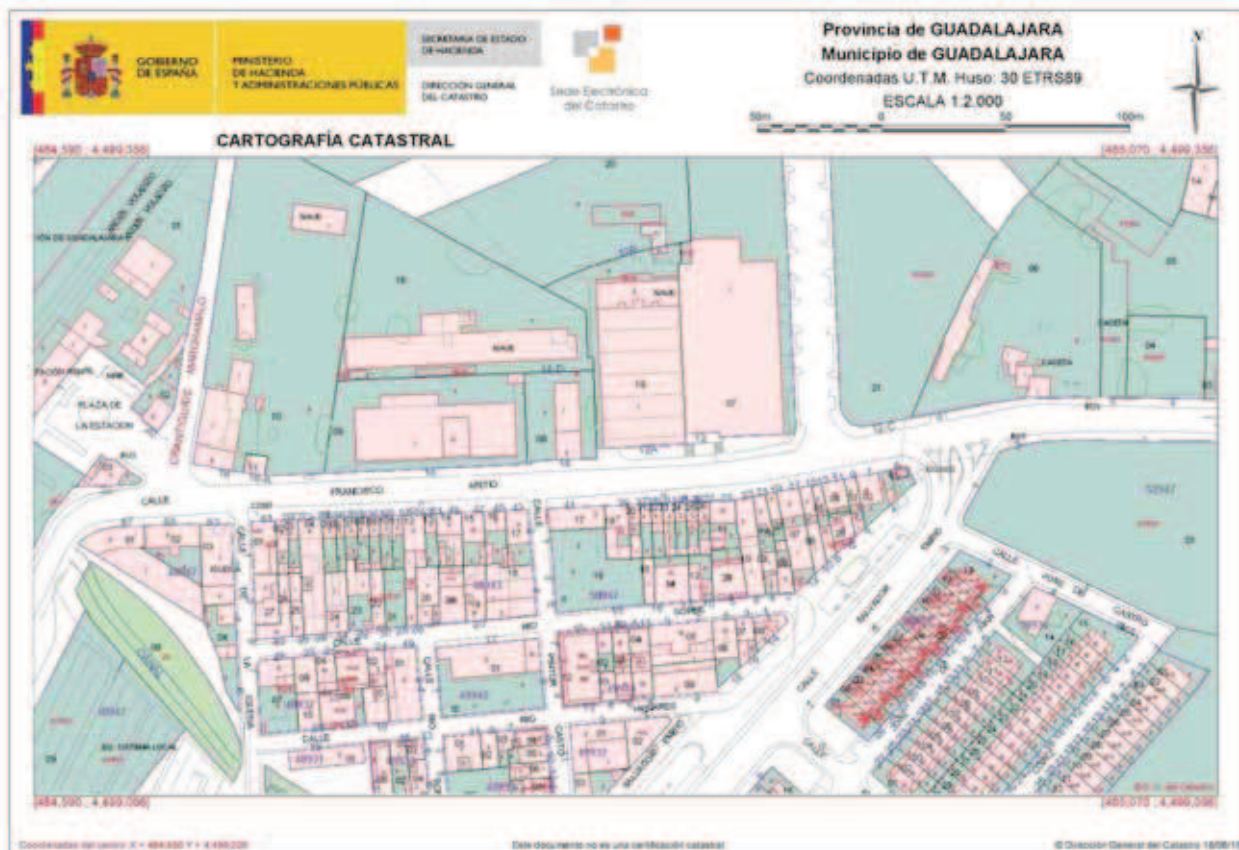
GOBIERNO DE ESPAÑA
MINISTERIO DE HACIENDA Y ADMINISTRACIONES PÚBLICAS
SECRETARÍA DE ESTADO DE HACIENDA
DIRECCIÓN GENERAL DEL CATASTRO
Sede Electrónica del Catastro

Provincia de GUADALAJARA
Municipio de GUADALAJARA
Coordenadas U.T.M. Huso: 30 ETRS89
ESCALA 1:2.000
50m 0 50 100m
N

CARTOGRAFÍA CATASTRAL

[484,590 ; 4,499,336]
[485,070 ; 4,499,336]

PLAZA DE LA ESTACION
CALLE
FRANCISCO
ARITIO
CALLE
CALLE
CALLE
CALLE
SAUB
SAUB
SAUB
SAUB
19
21
18
07
10
21
06
05
04
01
21
CASETA
CASETA
EQ. SISTEMA LOCAL

[484,590 ; 4,499,096]
[485,070 ; 4,499,096]

Coordenadas del centro: X = 484,830 Y = 4,499,216
Este documento no es una certificación catastral
© Dirección General del Catastro 18/08/1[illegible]